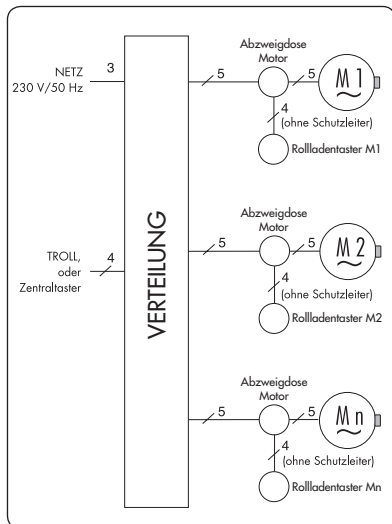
NETZ
230 V/50 Hz
3

TROLL,
oder
Zentraltaster
4

VERTEILUNG

5
Abzweigdose
Motor
5
M 1
4
(ohne Schutzleiter)
Rollladentaster M1

5
Abzweigdose
Motor
5
M 2
4
(ohne Schutzleiter)
Rollladentaster M2

5
Abzweigdose
Motor
5
M n
4
(ohne Schutzleiter)
Rollladentaster Mn